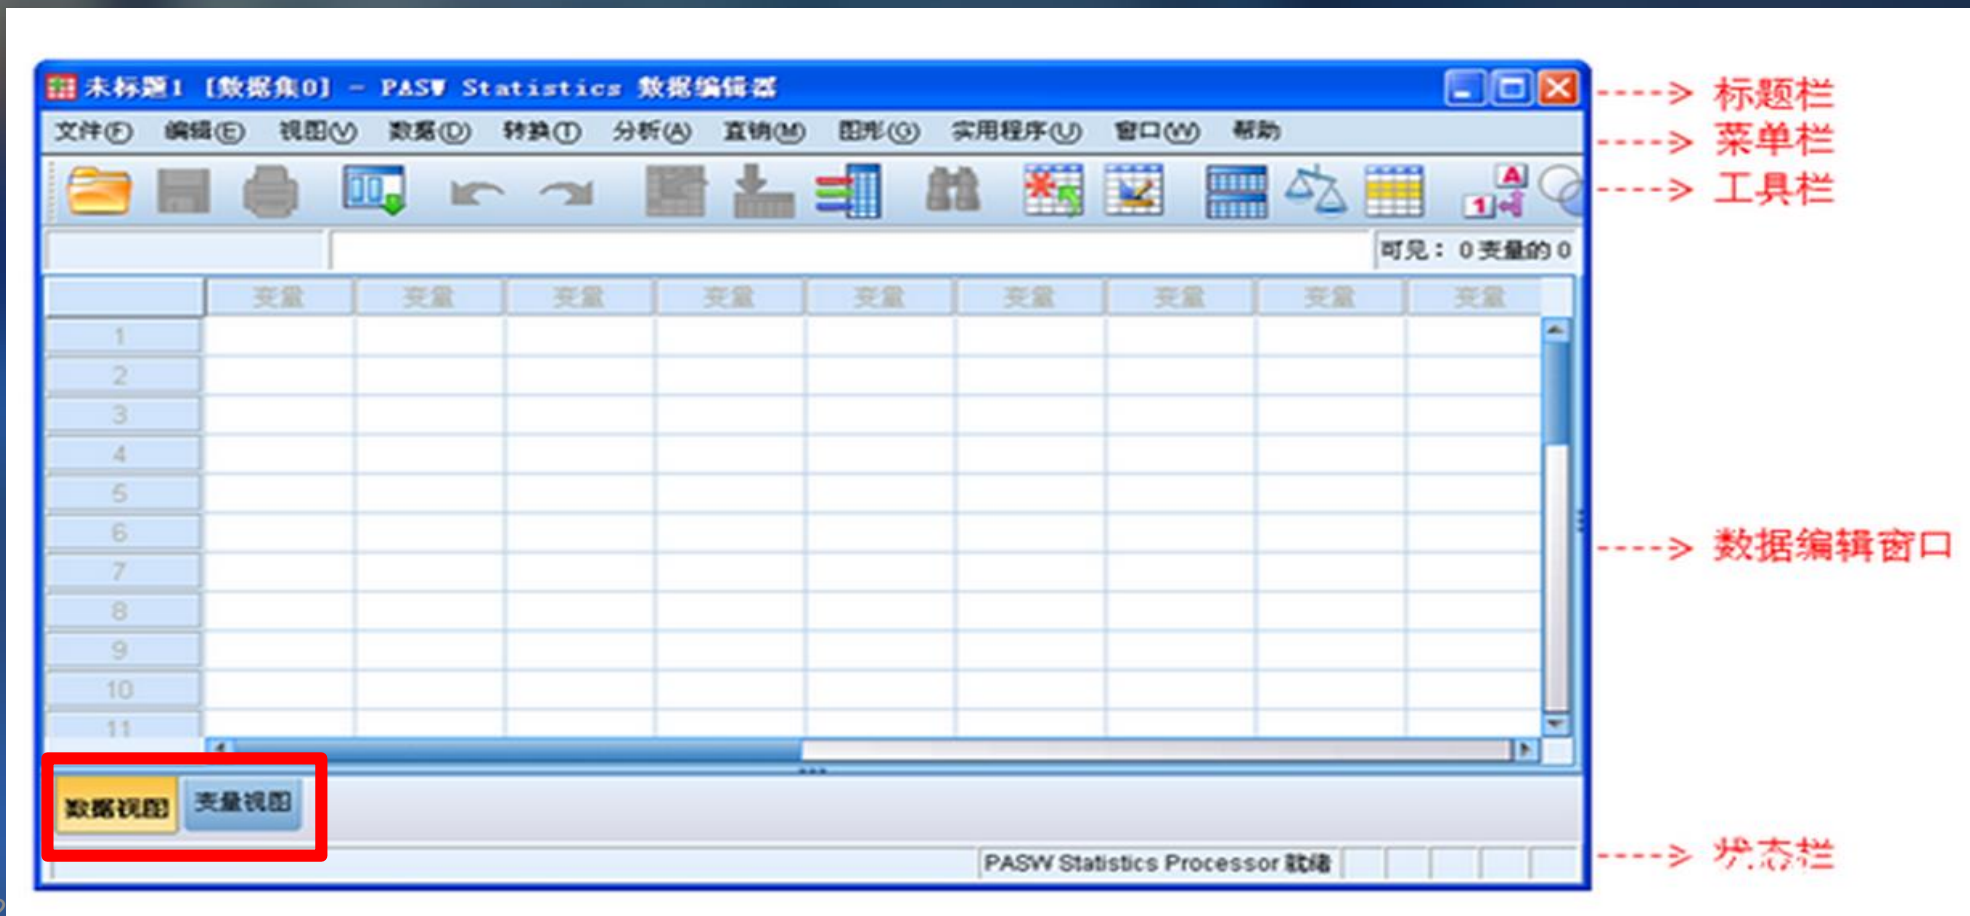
未标题1 [数据集0] - PASW Statistics 数据编辑器

文件(F) 编辑(E) 视图(V) 数据(D) 转换(T) 分析(A) 直销(M) 图形(G) 实用程序(U) 窗口(W) 帮助

可见： 0 变量的 0

| | 变量 | 变量 | 变量 | 变量 | 变量 | 变量 | 变量 | 变量 | 变量 |
|---|---|---|---|---|---|---|---|---|---|
| 1 | | | | | | | | | |
| 2 | | | | | | | | | |
| 3 | | | | | | | | | |
| 4 | | | | | | | | | |
| 5 | | | | | | | | | |
| 6 | | | | | | | | | |
| 7 | | | | | | | | | |
| 8 | | | | | | | | | |
| 9 | | | | | | | | | |
| 10 | | | | | | | | | |
| 11 | | | | | | | | | |

数据视图 变量视图

PASW Statistics Processor 就绪

----> 标题栏
----> 菜单栏
----> 工具栏
----> 数据编辑窗口
----> 状态栏